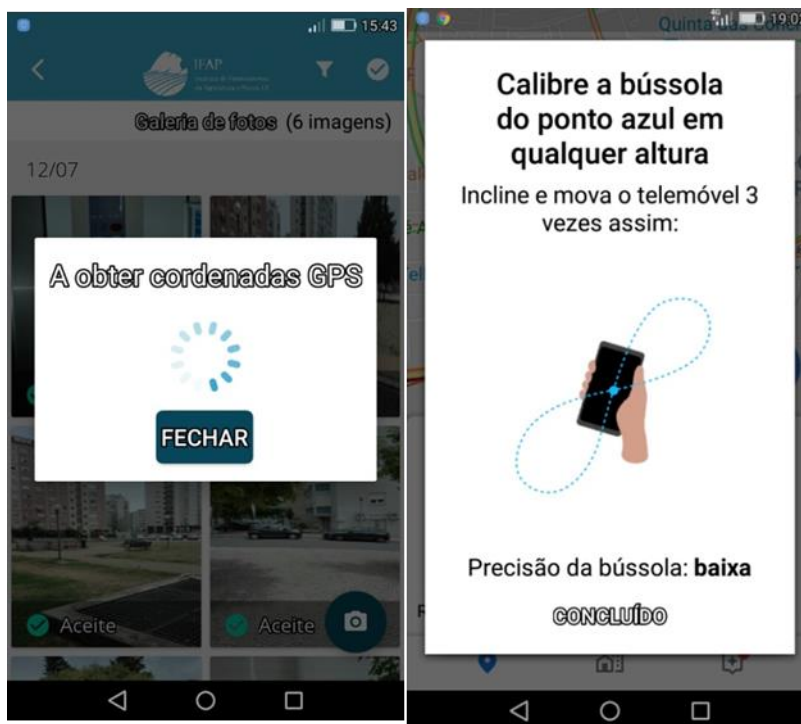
15:43

IFAP

Galeria de fotos (6 imagens)

12/07

A obter cordenadas GPS

FECHAR

Aceite

Aceite

19:02

Quinta

Calibre a bússola do ponto azul em qualquer altura

Incline e mova o telemóvel 3 vezes assim:

Precisão da bússola: **baixa**

CONCLUÍDO